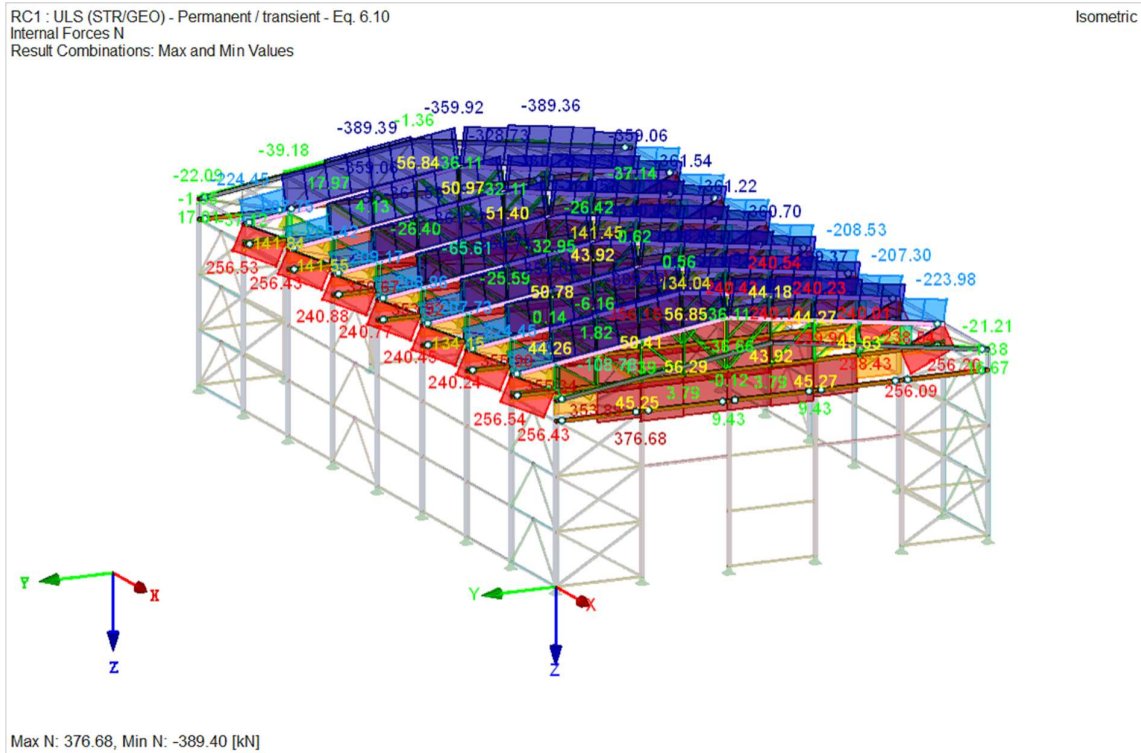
RC1 : ULS (STR/GEO) - Permanent / transient - Eq. 6.10
Internal Forces N
Result Combinations: Max and Min Values

Isometric

-359.92
-389.36
-389.39
-1.36
-328.73
-359.06
-39.18
-22.09
-224.45
56.84
36.11
-361.54
17.97
50.97
32.11
-37.14
-361.22
-1.86
4.13
51.40
26.42
-360.70
-208.53
-26.40
141.45
0.62
141.84
-65.61
32.95
-207.30
256.53
141.55
43.92
0.56
240.54
-223.98
256.43
-25.59
134.04
44.18
240.23
58.78
-6.16
240.88
56.85
44.27
-21.21
240.77
0.14
1.82
134.15
44.26
240.45
58.41
43.92
45.63
240.24
-108.78
56.29
-0.12
3.79
45.27
238.43
256.20
256.54
45.25
3.79
9.43
9.43
256.09
256.43
376.68

Y
X
Z
Y
X
Z

Max N: 376.68, Min N: -389.40 [kN]